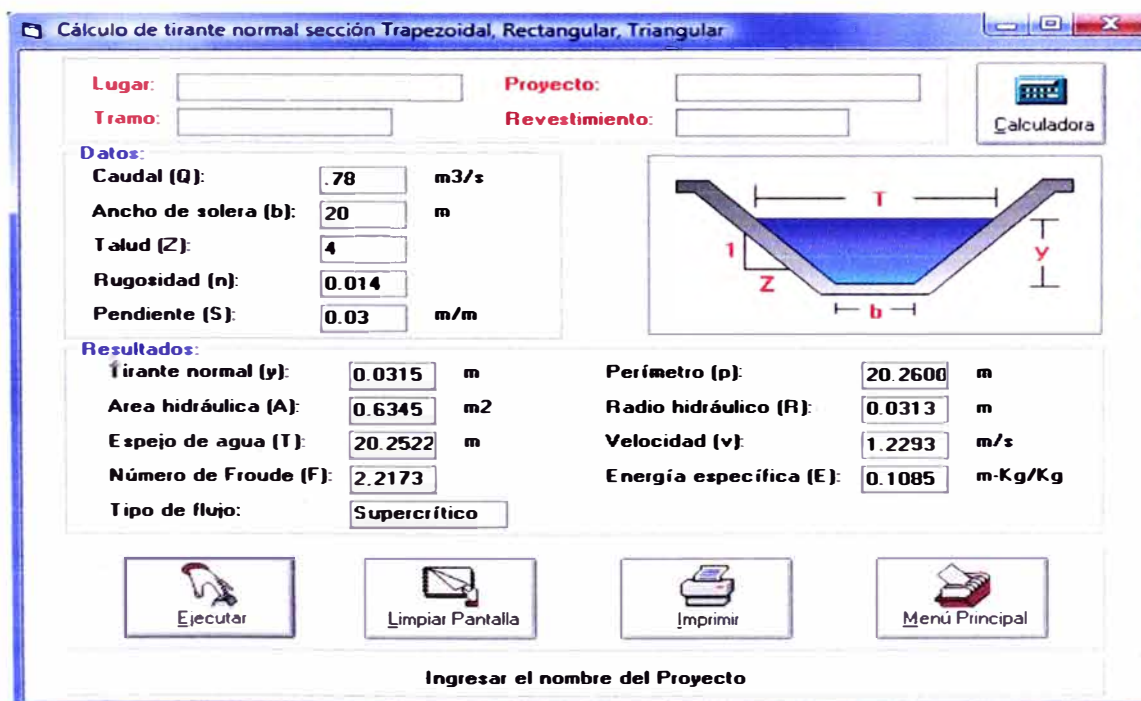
Cálculo de tirante normal sección Trapezoidal, Rectangular, Triangular

Lugar:
Proyecto:
Tramo:
Revestimiento:
Calculadora

Datos:
Caudal (Q): .78 m3/s
Ancho de solera (b): 20 m
Talud (Z): 4
Rugosidad (n): 0.014
Pendiente (S): 0.03 m/m

T
1
Z
y
b

Resultados:
Tirante normal (y): 0.0315 m
Area hidráulica (A): 0.6345 m2
Espejo de agua (T): 20.2522 m
Número de Froude (F): 2.2173
Tipo de flujo: Supercrítico
Perímetro (p): 20.2600 m
Radio hidráulico (R): 0.0313 m
Velocidad (v): 1.2293 m/s
Energía específica (E): 0.1085 m-Kg/Kg

Ejecutar
Limpiar Pantalla
Imprimir
Menú Principal

Ingresar el nombre del Proyecto